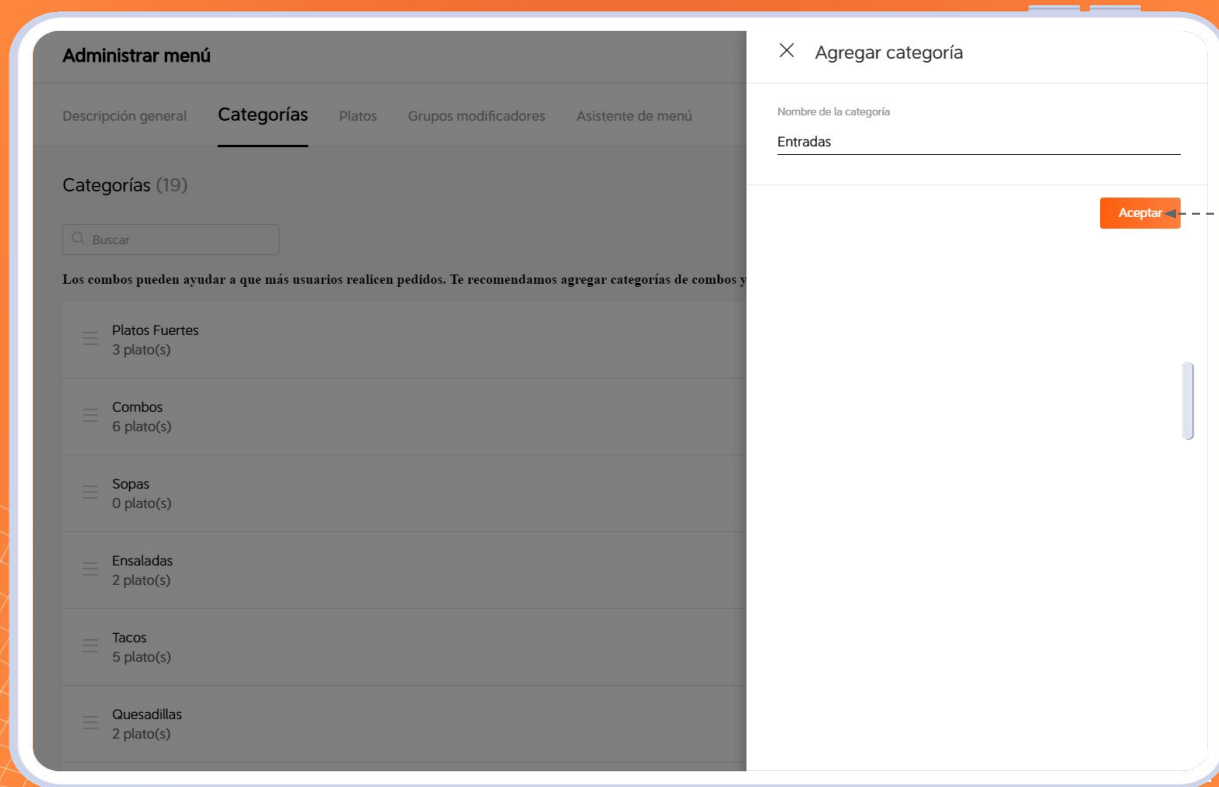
Administrar menú

Descripción general Categorías Platos Grupos modificadores Asistente de menú

Categorías (19)

Buscar

Los combos pueden ayudar a que más usuarios realicen pedidos. Te recomendamos agregar categorías de combos y

Platos Fuertes
3 plato(s)

Combos
6 plato(s)

Sopas
0 plato(s)

Ensaladas
2 plato(s)

Tacos
5 plato(s)

Quesadillas
2 plato(s)

Agregar categoría

Nombre de la categoría

Entradas

Aceptar